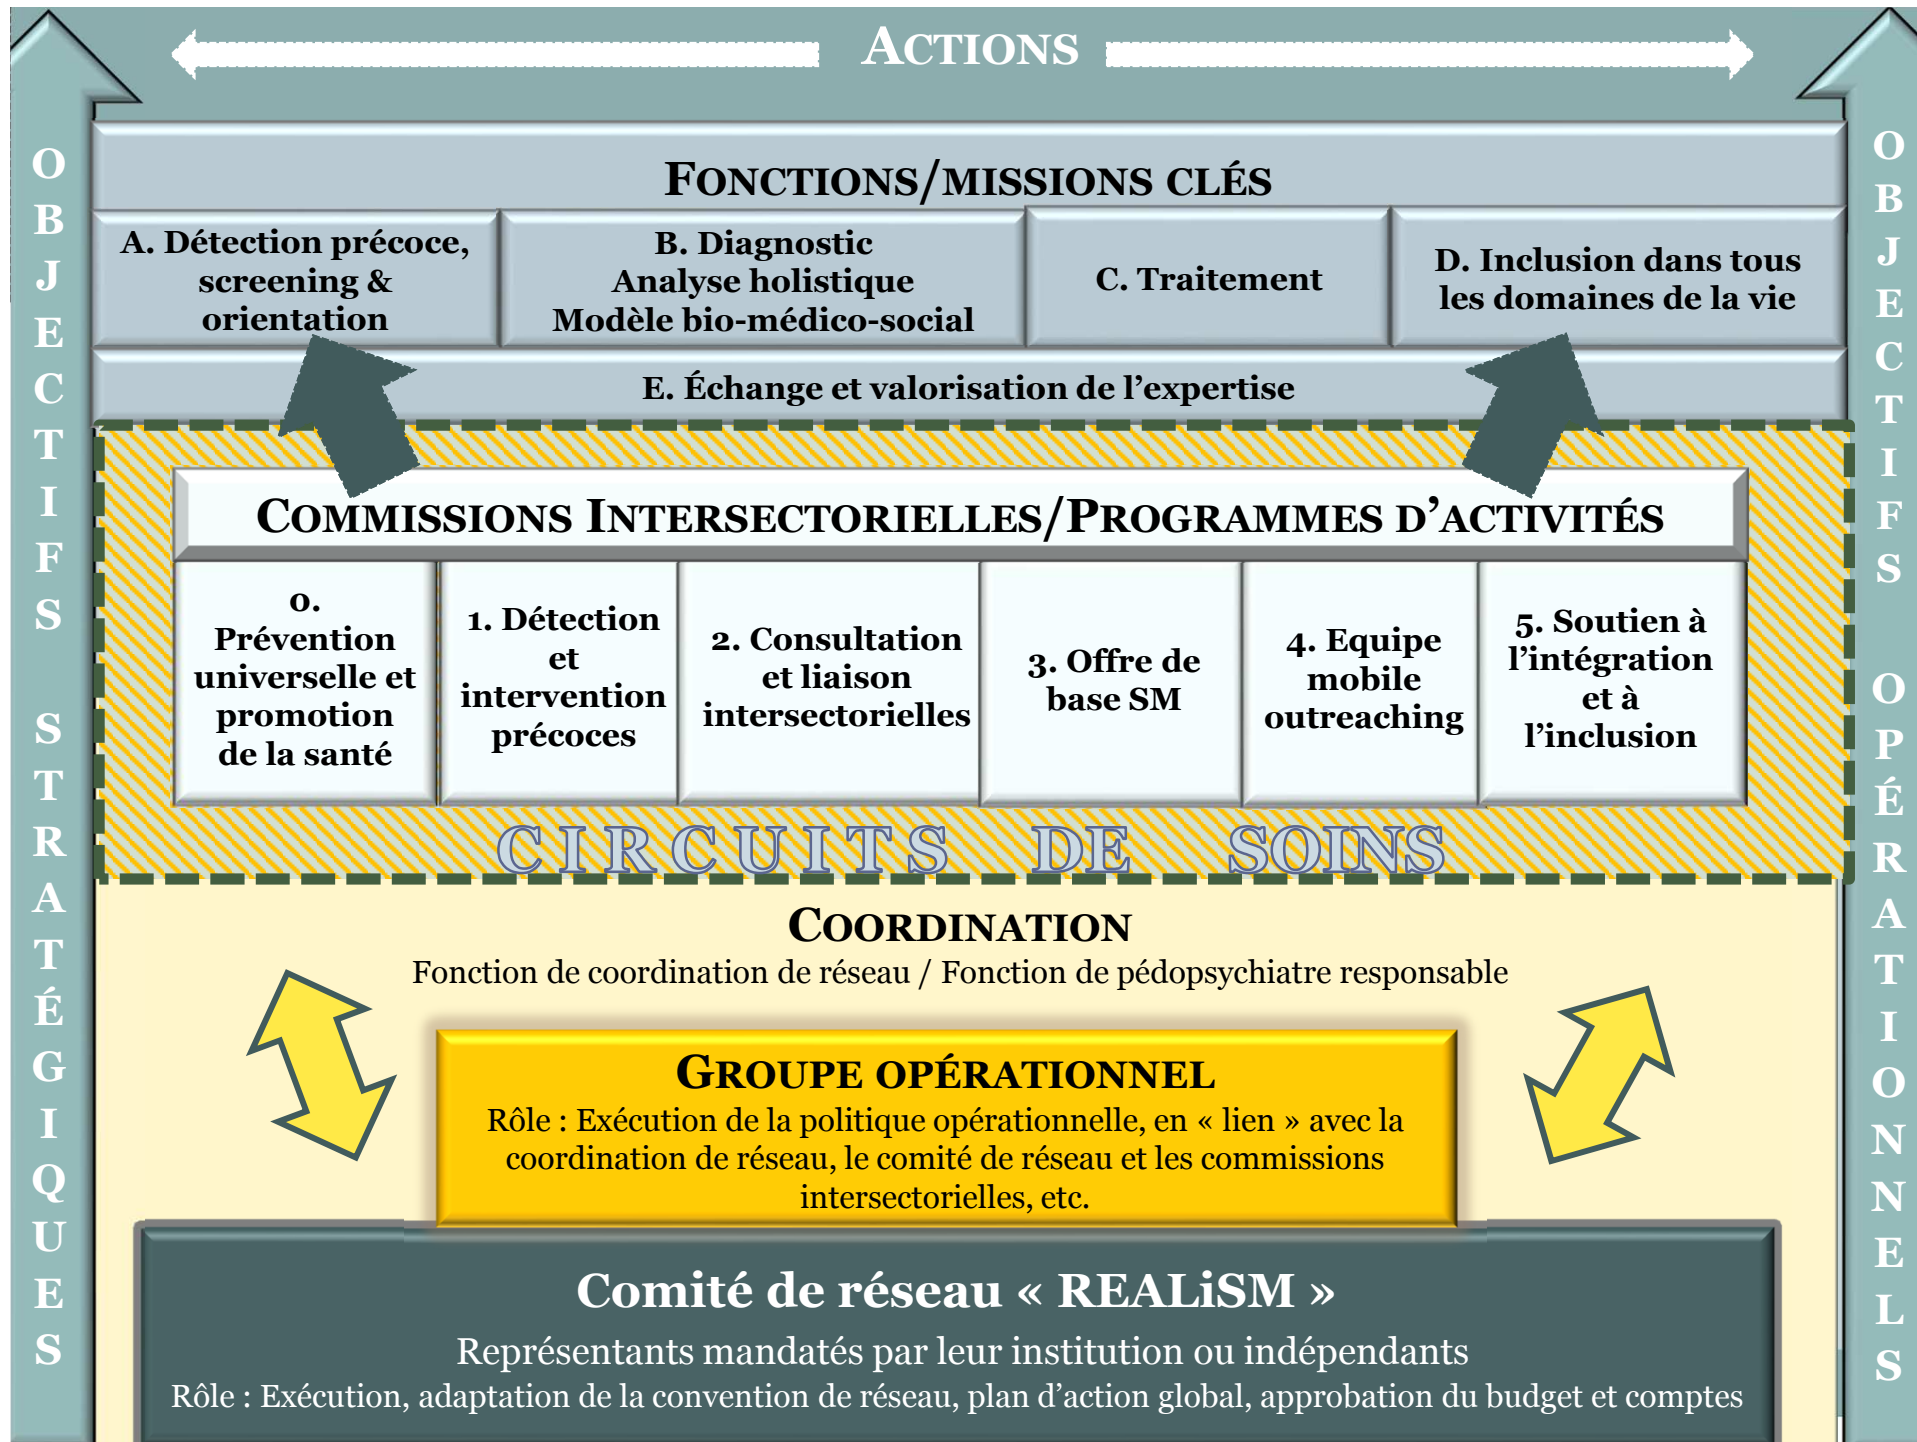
ACTIONS

OBJECTIFS STRATÉGIQUES

OBJECTIFS OPÉRATIONNELS

FONCTIONS/MISSIONS CLÉS

| A. Détection précoce, screening & orientation | B. Diagnostic Analyse holistique Modèle bio-médico-social | C. Traitement | D. Inclusion dans tous les domaines de la vie |
|---|---|---|---|

E. Échange et valorisation de l'expertise

COMMISSIONS INTERSECTORIELLES/PROGRAMMES D'ACTIVITÉS

| 0. Prévention universelle et promotion de la santé | 1. Détection et intervention précoces | 2. Consultation et liaison intersectorielles | 3. Offre de base SM | 4. Equipe mobile outreaching | 5. Soutien à l'intégration et à l'inclusion |
|---|---|---|---|---|---|

CIRCUITS DE SOINS

COORDINATION
Fonction de coordination de réseau / Fonction de pédopsychiatre responsable

GROUPE OPÉRATIONNEL
Rôle : Exécution de la politique opérationnelle, en « lien » avec la coordination de réseau, le comité de réseau et les commissions intersectorielles, etc.

Comité de réseau « REALiSM »
Représentants mandatés par leur institution ou indépendants
Rôle : Exécution, adaptation de la convention de réseau, plan d'action global, approbation du budget et comptes